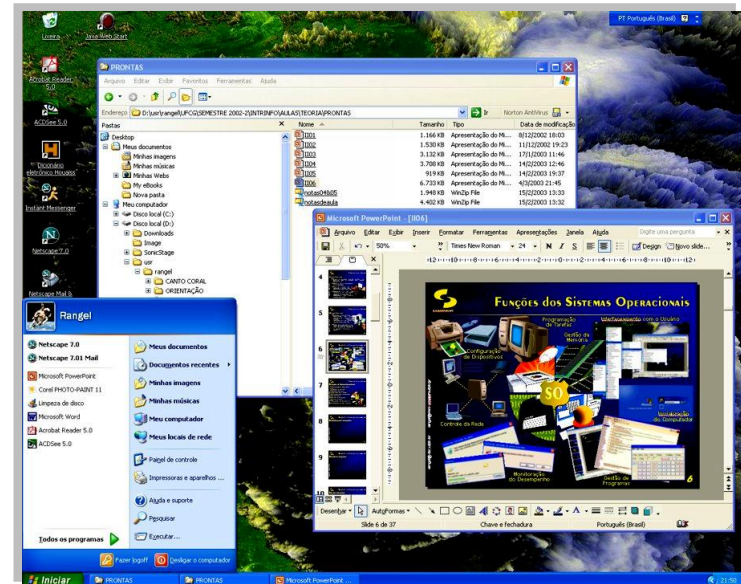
Lixeira
Java Web Start
Acrobat Reader 5.0
ACDSee 5.0
Dicionário eletrônico Houaiss
Instant Messenger
Netscape 7.0
Netscape Mail &

PT Português (Brasil)

PRONTAS
Arquivo Editar Exibir Favoritos Ferramentas Ajuda
Endereço D:\usr\rangel\UFCG\SEMESTRE 2002-2\INTRINFO\AULAS\TEORIA\PRONTAS
Ir Norton AntiVirus
Pastas
Desktop
Meus documentos
Minhas imagens
Minhas músicas
Minhas Webs
My eBooks
Nova pasta
Meu computador
Disco local (C:)
Disco local (D:)
Downloads
Image
SonicStage
usr
rangel
CANTO CORAL
ORIENTAÇÃO

| Nome | Tamanho | Tipo | Data de modificação |
|---|---|---|---|
| II01 | 1.166 KB | Apresentação do Mi... | 8/12/2002 18:03 |
| II02 | 1.530 KB | Apresentação do Mi... | 11/12/2002 19:23 |
| II03 | 3.132 KB | Apresentação do Mi... | 17/1/2003 11:46 |
| II04 | 3.708 KB | Apresentação do Mi... | 14/2/2003 12:46 |
| II05 | 919 KB | Apresentação do Mi... | 14/2/2003 19:37 |
| II06 | 6.733 KB | Apresentação do Mi... | 4/3/2003 21:45 |
| notas04b05 | 1.948 KB | WinZip File | 15/2/2003 13:33 |
| notasdeaula | 4.402 KB | WinZip File | 15/2/2003 13:32 |

Microsoft PowerPoint - [II06]
Arquivo Editar Exibir Inserir Formatar Ferramentas Apresentações Janela Ajuda
Digite uma pergunta
50%
Times New Roman 24 N I S
Design Novo slide...
Funções dos Sistemas Operacionais
Programação de Tarefas
Gestão de Memória
Interfaceamento com o Usuário
Configuração de Dispositivos
Controle da Rede
SO
Monitoração do Desempenho
Gestão de Programas
Segurança
Utilização do Computador
Desenhar AutoFormas
Slide 6 de 37
Chave e fechadura
Português (Brasil)

Rangel
Netscape 7.0
Netscape 7.01 Mail
Microsoft PowerPoint
Corel PHOTO-PAINT 11
Limpeza de disco
Microsoft Word
Acrobat Reader 5.0
ACDSee 5.0
Todos os programas
Meus documentos
Documentos recentes
Minhas imagens
Minhas músicas
Meu computador
Meus locais de rede
Painel de controle
Impressoras e aparelhos ...
Ajuda e suporte
Pesquisar
Executar...
Fazer logoff
Desligar o computador

Iniciar
PRONTAS
PRONTAS
Microsoft PowerPoint ...
21:50